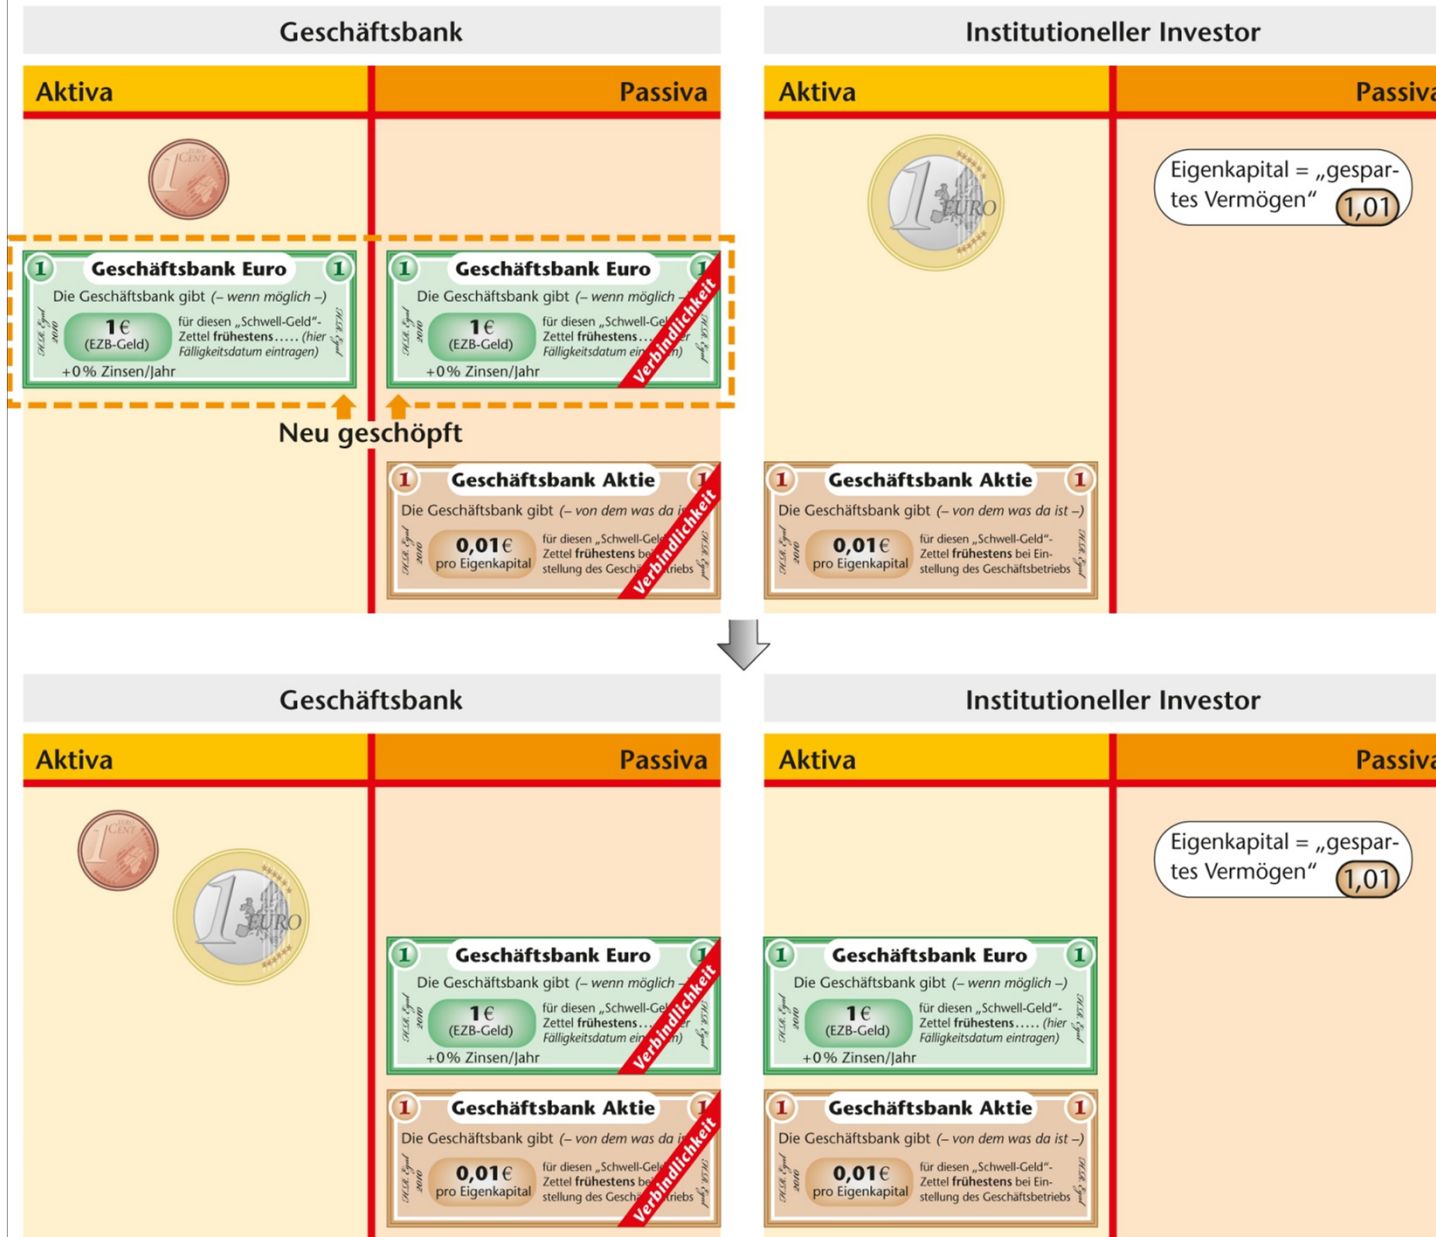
Geschäftsbank

Aktiva

Passiva

1 CENT

1 Geschäftsbank Euro 1
Die Geschäftsbank gibt (– wenn möglich –)
1 € (EZB-Geld)
für diesen „Schwell-Geld“-Zettel frühestens..... (hier Fälligkeitsdatum eintragen)
+0% Zinsen/Jahr

1 Geschäftsbank Euro 1
Die Geschäftsbank gibt (– wenn möglich –
1 € (EZB-Geld)
für diesen „Schwell-Gel Zettel frühestens... Fälligkeitsdatum ein n)
+0% Zinsen/Jahr
Verbindlichkeit

Neu geschöpft

1 Geschäftsbank Aktie 1
Die Geschäftsbank gibt (– von dem was da i
0,01 € pro Eigenkapital
für diesen „Schwell-Gel Zettel frühestens be stellung des Gesch triebs
Verbindlichkeit

Institutioneller Investor

Aktiva

Passiva

1 EURO

Eigenkapital = „gespartes Vermögen“ 1,01

1 Geschäftsbank Aktie 1
Die Geschäftsbank gibt (– von dem was da ist –)
0,01 € pro Eigenkapital
für diesen „Schwell-Geld“-Zettel frühestens bei Einstellung des Geschäftsbetriebs

Geschäftsbank

Aktiva

Passiva

1 CENT

1 EURO

1 Geschäftsbank Euro 1
Die Geschäftsbank gibt (– wenn möglich –
1 € (EZB-Geld)
für diesen „Schwell-Gel Zettel frühestens... Fälligkeitsdatum ein n)
+0% Zinsen/Jahr
Verbindlichkeit

1 Geschäftsbank Aktie 1
Die Geschäftsbank gibt (– von dem was da i
0,01 € pro Eigenkapital
für diesen „Schwell-Gel Zettel frühestens be stellung des Gesch triebs
Verbindlichkeit

Institutioneller Investor

Aktiva

Passiva

Eigenkapital = „gespartes Vermögen“ 1,01

1 Geschäftsbank Euro 1
Die Geschäftsbank gibt (– wenn möglich –)
1 € (EZB-Geld)
für diesen „Schwell-Geld“-Zettel frühestens..... (hier Fälligkeitsdatum eintragen)
+0% Zinsen/Jahr

1 Geschäftsbank Aktie 1
Die Geschäftsbank gibt (– von dem was da ist –)
0,01 € pro Eigenkapital
für diesen „Schwell-Geld“-Zettel frühestens bei Einstellung des Geschäftsbetriebs